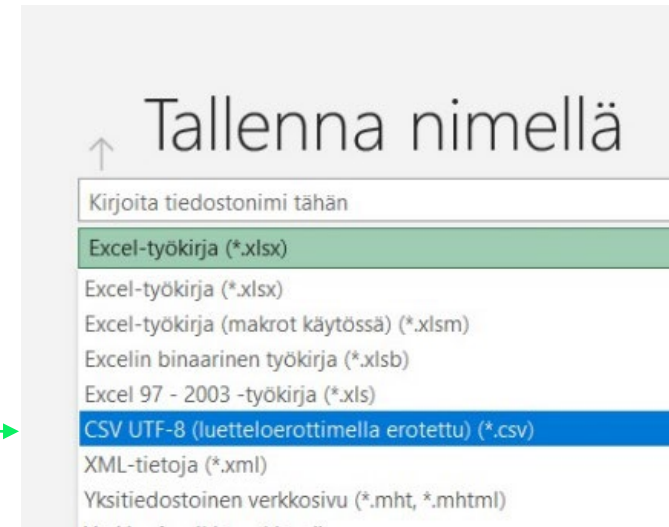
Tallenna nimellä

Kirjoita tiedostonimi tähän

Excel-työkirja (*.xlsx)

Excel-työkirja (*.xlsx)
Excel-työkirja (makrot käytössä) (*.xlsm)
Excelin binaarinen työkirja (*.xlsb)
Excel 97 - 2003 -työkirja (*.xls)
CSV UTF-8 (luetteloerottimella erotettu) (*.csv)
XML-tietoja (*.xml)
Yksitiedostoinen verkkosivu (*.mht, *.mhtml)
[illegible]